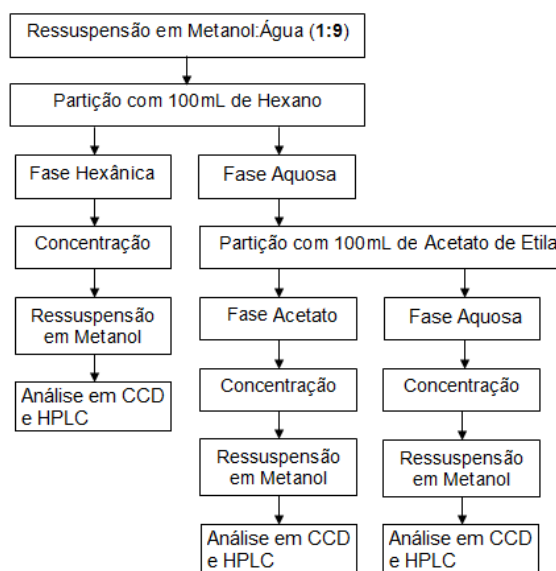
Ressuspensão em Metanol:Água (**1:9**)

Partição com 100mL de Hexano

Fase Hexânica

Fase Aquosa

Concentração

Partição com 100mL de Acetato de Etila

Ressuspensão em Metanol

Fase Acetato

Fase Aquosa

Análise em CCD e HPLC

Concentração

Concentração

Ressuspensão em Metanol

Ressuspensão em Metanol

Análise em CCD e HPLC

Análise em CCD e HPLC